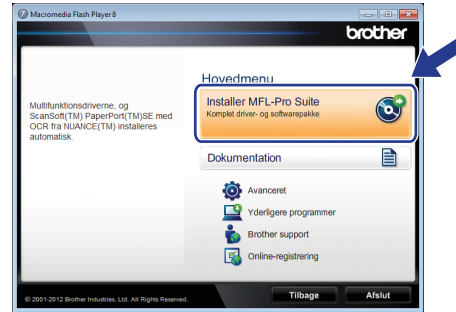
Macromedia Flash Player 8

brother

Multifunktionsdriverne, og ScanSoft(TM) PaperPort(TM)SE med OCR fra NUANCE(TM) installeres automatisk.

Hovedmenu

Installer MFL-Pro Suite
Komplet driver- og softwarepakke

Dokumentation

Avanceret

Yderligere programmer

Brother support

Online-registrering

© 2001-2012 Brother Industries, Ltd. All Rights Reserved.

Tilbage

Afslut